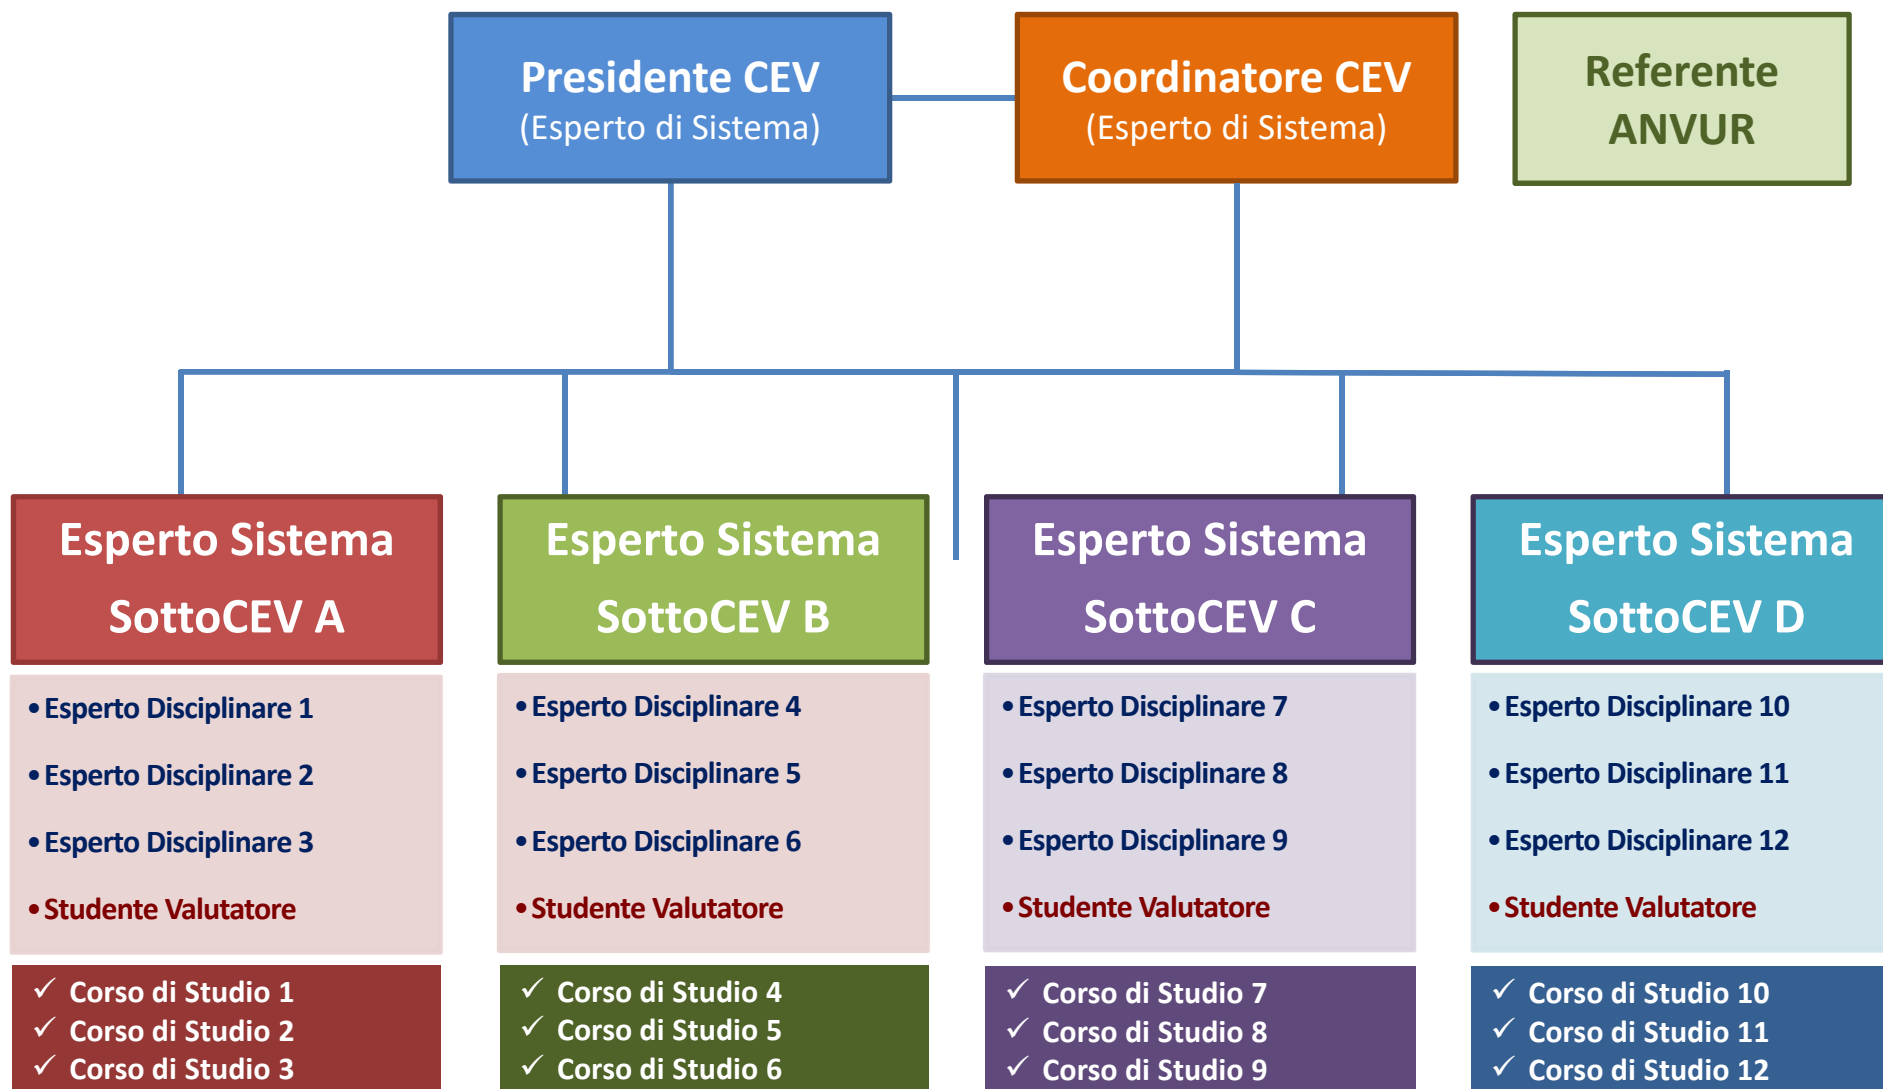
Presidente CEV
(Esperto di Sistema)

Coordinatore CEV
(Esperto di Sistema)

Referente ANVUR

Esperto Sistema SottoCEV A

• Esperto Disciplinare 1
• Esperto Disciplinare 2
• Esperto Disciplinare 3
• Studente Valutatore

✓ Corso di Studio 1
✓ Corso di Studio 2
✓ Corso di Studio 3

Esperto Sistema SottoCEV B

• Esperto Disciplinare 4
• Esperto Disciplinare 5
• Esperto Disciplinare 6
• Studente Valutatore

✓ Corso di Studio 4
✓ Corso di Studio 5
✓ Corso di Studio 6

Esperto Sistema SottoCEV C

• Esperto Disciplinare 7
• Esperto Disciplinare 8
• Esperto Disciplinare 9
• Studente Valutatore

✓ Corso di Studio 7
✓ Corso di Studio 8
✓ Corso di Studio 9

Esperto Sistema SottoCEV D

• Esperto Disciplinare 10
• Esperto Disciplinare 11
• Esperto Disciplinare 12
• Studente Valutatore

✓ Corso di Studio 10
✓ Corso di Studio 11
✓ Corso di Studio 12